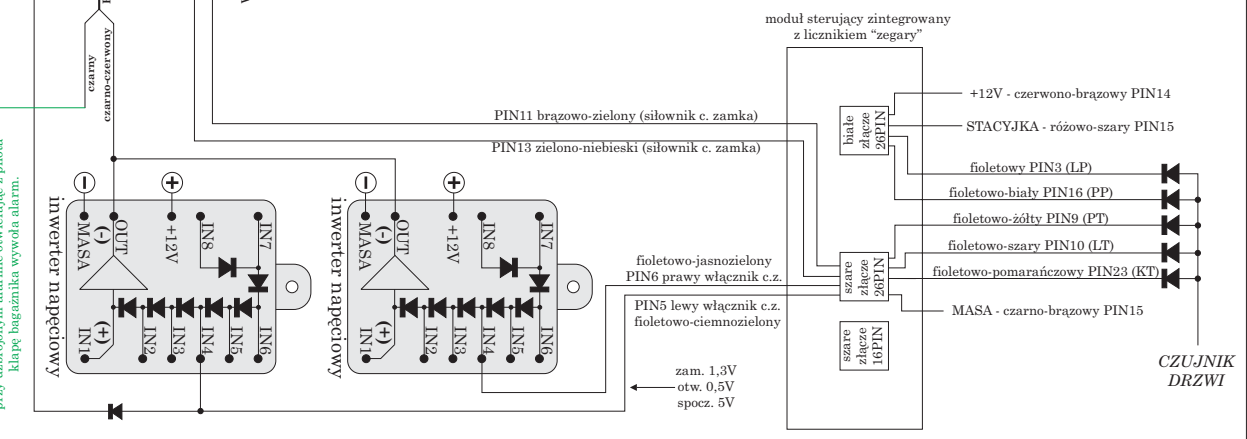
czarny
czarno-czerwony

klapę bagażnika wywoła alarm.

inwerter napięciowy
MASA
(-)
OUT
+12V
IN8
IN7
(+)
IN1
IN2
IN3
IN4
IN5
IN6

inwerter napięciowy
MASA
(-)
OUT
+12V
IN8
IN7
(+)
IN1
IN2
IN3
IN4
IN5
IN6

moduł sterujący zintegrowany z licznikiem "zegary"

PIN11 brązowo-zielony (siłownik c. zamka)
PIN13 zielono-niebieski (siłownik c. zamka)

białe złącze 26PIN
+12V - czerwono-brązowy PIN14
STACYJKA - różowo-szary PIN15
fioletowy PIN3 (LP)
fioletowo-biały PIN16 (PP)
fioletowo-żółty PIN9 (PT)
fioletowo-szary PIN10 (LT)
fioletowo-pomarańczowy PIN23 (KT)
szare złącze 26PIN
MASA - czarno-brązowy PIN15
szare złącze 16PIN

fioletowo-jasnozielony PIN6 prawy włącznik c.z.
PIN5 lewy włącznik c.z. fioletowo-ciemnozielony

zam. 1,3V
otw. 0,5V
spocz. 5V

CZUJNIK DRZWI